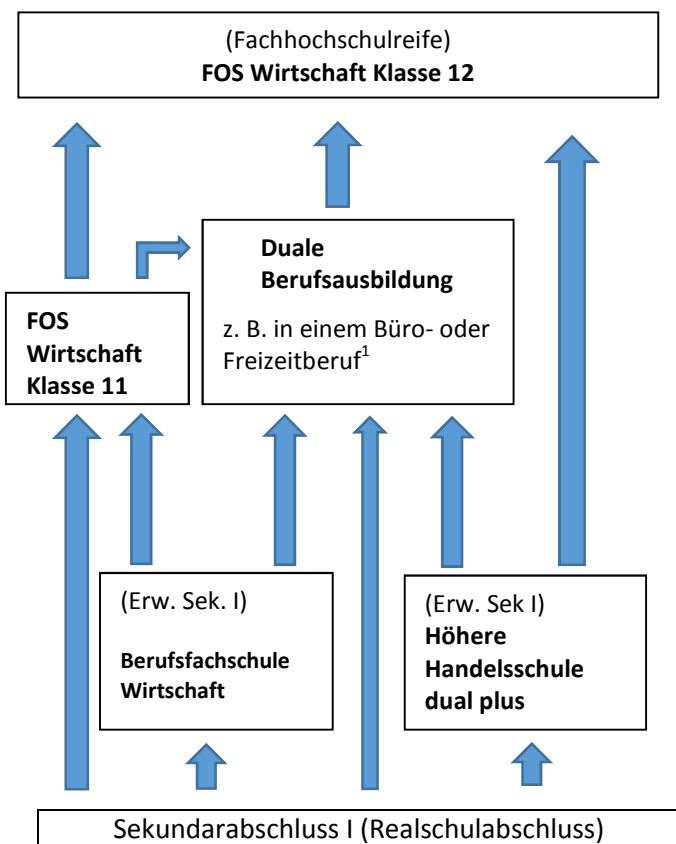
(Fachhochschulreife)
**FOS Wirtschaft Klasse 12**

**Duale Berufsausbildung**

z. B. in einem Büro- oder Freizeitberuf$^1$

**FOS Wirtschaft Klasse 11**

(Erw. Sek. I)

**Berufsfachschule Wirtschaft**

(Erw. Sek I)
**Höhere Handelsschule dual plus**

Sekundarabschluss I (Realschulabschluss)